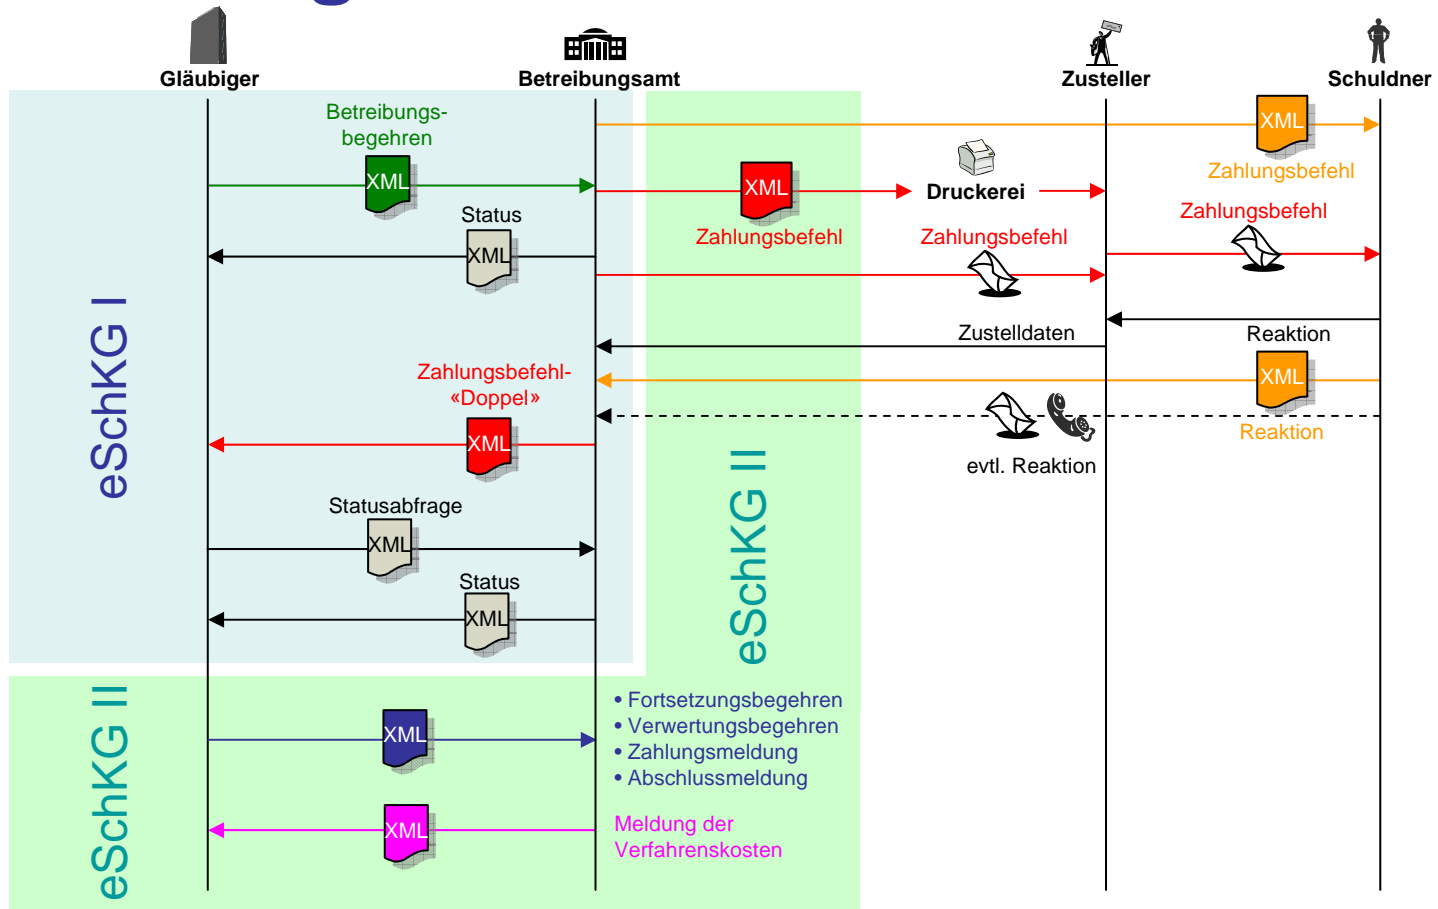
Gläubiger
Betreibungsamt
Zusteller
Schuldner

Betreibungsbegehren
XML
XML
Zahlungsbefehl
XML
Zahlungsbefehl
Druckerei
Status
XML
Zahlungsbefehl
Zahlungsbefehl
Zustelldaten
Reaktion
Zahlungsbefehl-
«Doppel»
XML
Reaktion
XML
evtl. Reaktion
Statusabfrage
XML
Status
XML

eSchKG I
eSchKG II
eSchKG II

XML
• Fortsetzungsbegehren
• Verwertungsbegehren
• Zahlungsmeldung
• Abschlussmeldung
XML
Meldung der
Verfahrenskosten